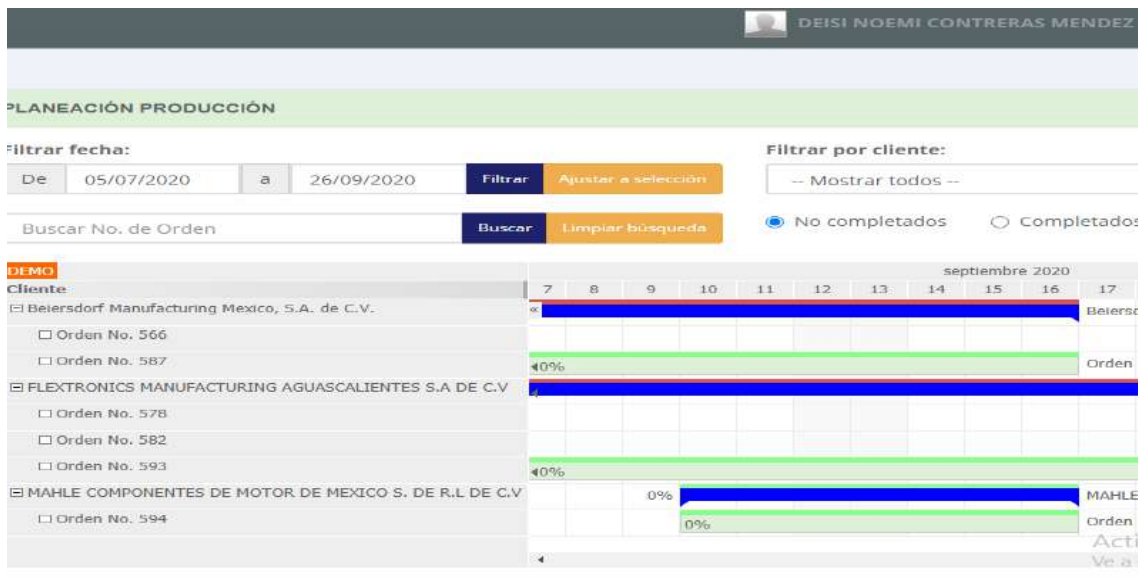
DEISI NOEMI CONTRERAS MENDEZ

PLANEACIÓN PRODUCCIÓN

Filtrar fecha:

De 05/07/2020 a 26/09/2020 Filtrar Ajustar a selección

Filtrar por cliente:

-- Mostrar todos --

Buscar No. de Orden Buscar Limpiar búsqueda

No completados Completados

DEMO

Cliente

septiembre 2020

| 7 | 8 | 9 | 10 | 11 | 12 | 13 | 14 | 15 | 16 | 17 |
|---|---|---|---|---|---|---|---|---|---|---|

⊟ Beiersdorf Manufacturing Mexico, S.A. de C.V. « Beiersd

☐ Orden No. 566

☐ Orden No. 587 ◂0% Orden

⊟ FLEXTRONICS MANUFACTURING AGUASCALIENTES S.A DE C.V

☐ Orden No. 578

☐ Orden No. 582

☐ Orden No. 593 ◂0%

⊟ MAHLE COMPONENTES DE MOTOR DE MEXICO S. DE R.L DE C.V 0% MAHLE

☐ Orden No. 594 0% Orden

Acti
Ve a